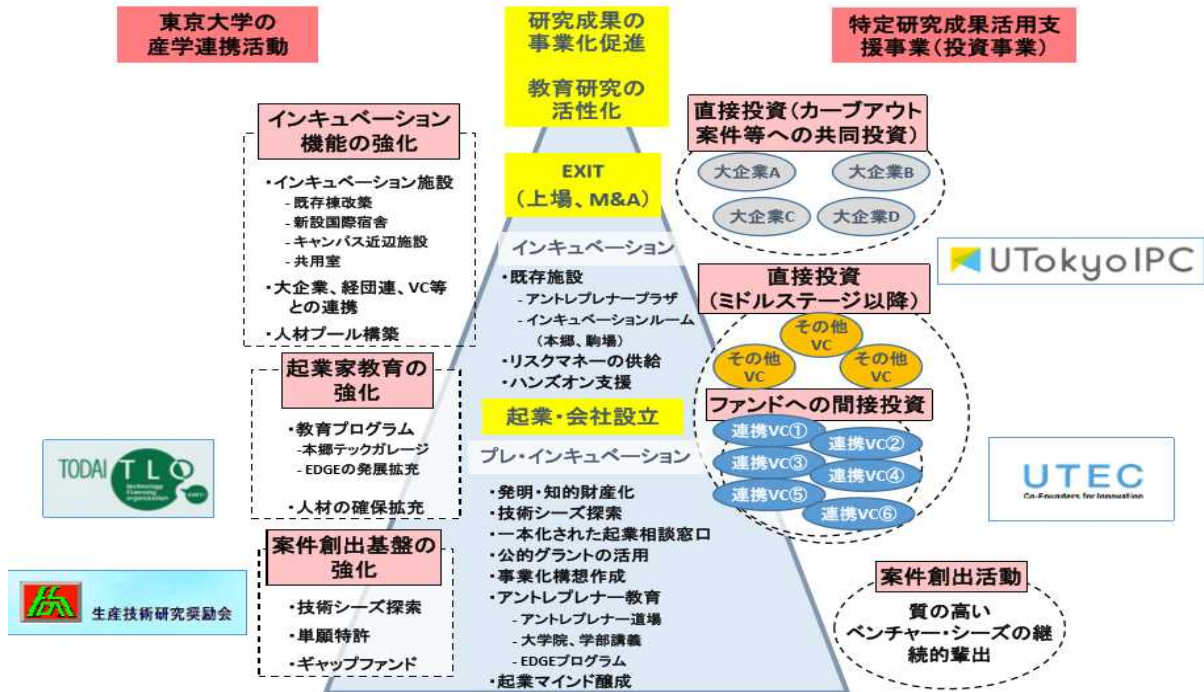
東京大学の産学連携活動

研究成果の事業化促進

教育研究の活性化

特定研究成果活用支援事業(投資事業)

インキュベーション機能の強化

・インキュベーション施設
- 既存棟改築
- 新設国際宿舎
- キャンパス近辺施設
- 共用室
・大企業、経団連、VC等との連携
・人材プール構築

EXIT
(上場、M&A)

インキュベーション
・既存施設
- アントレプレナープラザ
- インキュベーションルーム
(本郷、駒場)
・リスクマネーの供給
・ハンズオン支援

直接投資(カーブアウト案件等への共同投資)

大企業A
大企業B
大企業C
大企業D

UTokyo IPC

直接投資
(ミドルステージ以降)

その他VC
その他VC
その他VC

ファンドへの間接投資

連携VC①
連携VC②
連携VC③
連携VC④
連携VC⑤
連携VC⑥

起業家教育の強化

・教育プログラム
-本郷テックガレージ
- EDGEの発展拡充
・人材の確保拡充

起業・会社設立

プレ・インキュベーション
・発明・知的財産化
・技術シーズ探索
・一本化された起業相談窓口
・公的グラントの活用
・事業化構想作成
・アントレプレナー教育
- アントレプレナー道場
- 大学院、学部講義
- EDGEプログラム
・起業マインド醸成

TODAI TLO

UTEC
Co-Founders for Innovation

案件創出基盤の強化

・技術シーズ探索
・単願特許
・ギャップファンド

生産技術研究奨励会

案件創出活動

質の高いベンチャー・シーズの継続的輩出